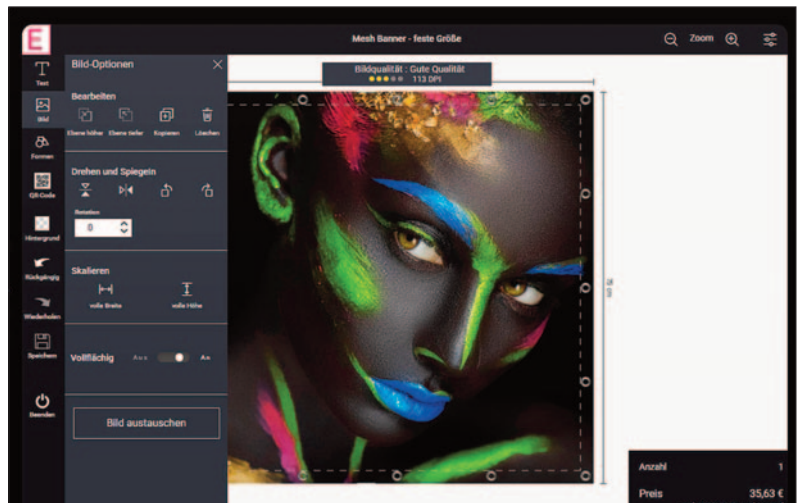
E

Mesh Banner - feste Größe

Zoom

Text

Bild

Formen

QR-Code

Hintergrund

Rückgängig

Wiederholen

Speichern

Beenden

Bild-Optionen

Bearbeiten

Ebene höher Ebene tiefer Kopieren Löschen

Drehen und Spiegeln

Rotation

0

Skalieren

volle Breite volle Höhe

Vollflächig Aus An

Bild austauschen

Bildqualität : Gute Qualität
113 DPI

Anzahl 1

Preis 35,63 €